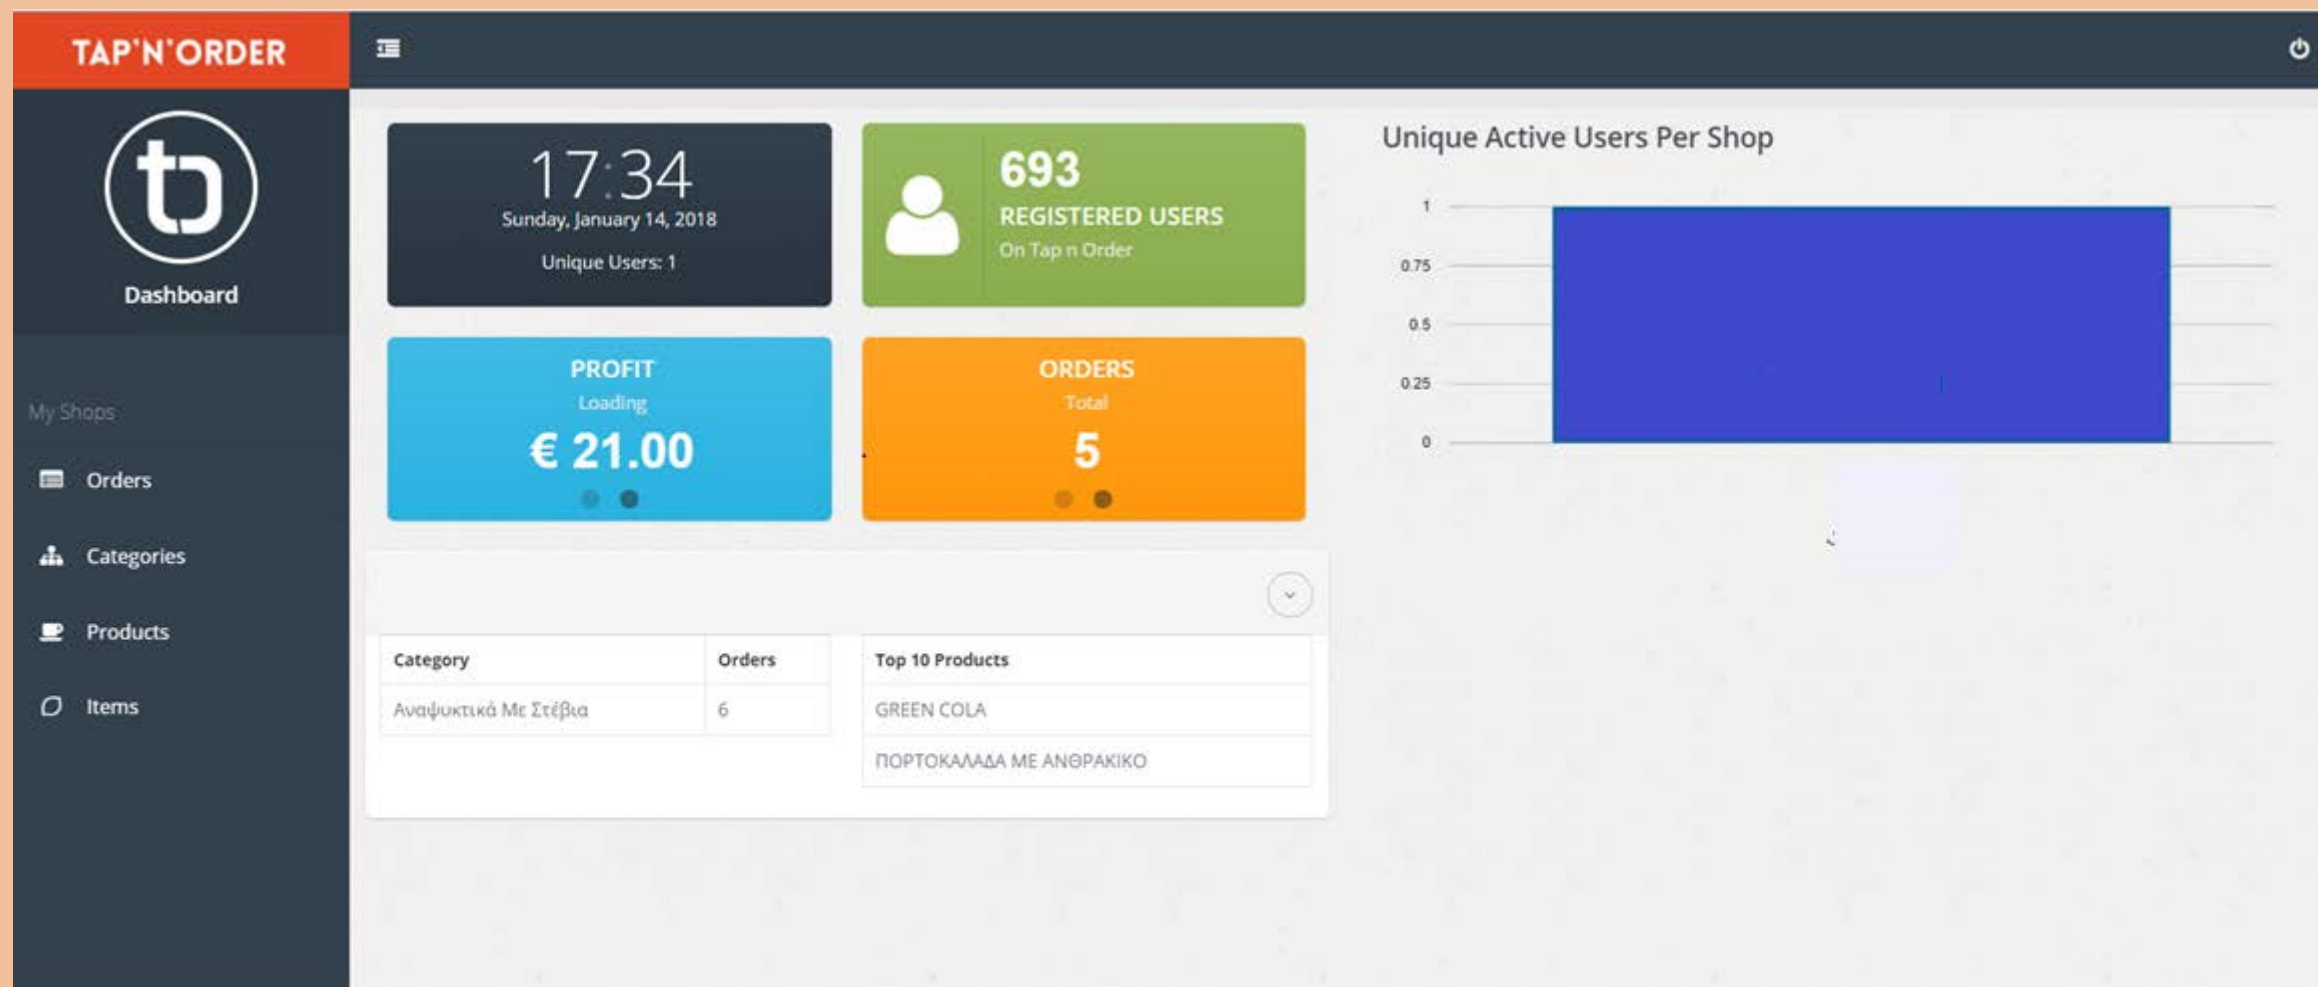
TAP'N'ORDER

Dashboard

My Shops

Orders

Categories

Products

Items

17:34
Sunday, January 14, 2018
Unique Users: 1

693
REGISTERED USERS
On Tap n Order

PROFIT
Loading
€ 21.00

ORDERS
Total
5

| Category | Orders |
|---|---|
| Αναψυκτικά Με Στέβια | 6 |

| Top 10 Products |
|---|
| GREEN COLA |
| ΠΟΡΤΟΚΑΛΑΔΑ ΜΕ ΑΝΘΡΑΚΙΚΟ |

Unique Active Users Per Shop

1
0.75
0.5
0.25
0